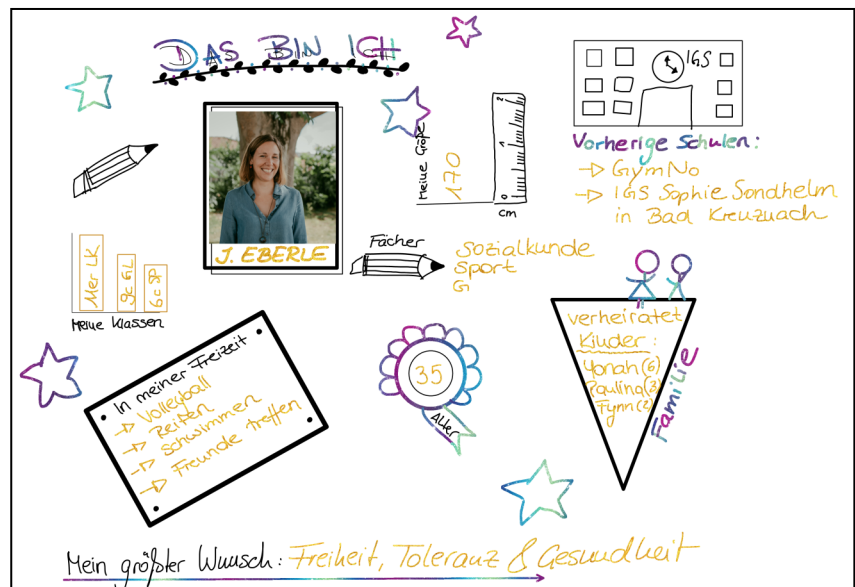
DAS BIN ICH

IGS

Vorherige Schulen:
→ GymNo
→ IGS Sophie Sondhelm in Bad Kreuznach

Meine Größe
170
cm

J. EBERLE

Fächer
Sozialkunde
Sport
G

Mer LK
9c GL
6c SP
Meine Klassen

In meiner Freizeit
→ Volleyball
→ Reiten
→ Schwimmen
→ Freunde treffen

35
Alter

verheiratet
Kinder:
Yonah (6)
Paulina (3)
Fynn (2)
Familie

Mein größter Wunsch: Freiheit, Toleranz & Gesundheit